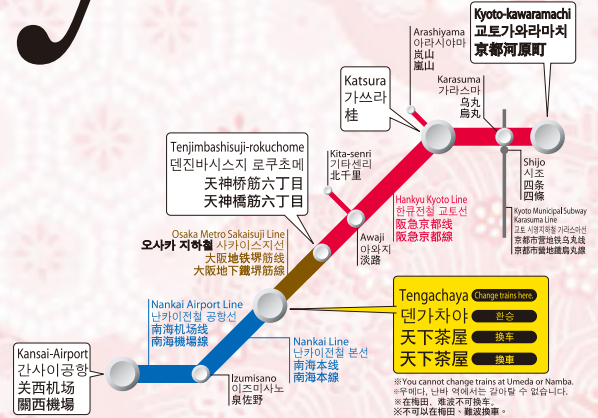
Kyoto-kawaramachi
교토가와라마치
京都河原町

Arashiyama
아라시야마
嵐山
嵐山

Katsura
가쓰라
桂

Karasuma
가라스마
烏丸
烏丸

Kita-senri
기타센리
北千里

Shijo
시조
四条
四條

Tenjimbashisuji-rokuchome
덴진바시스지 로쿠초메
天神桥筋六丁目
天神橋筋六丁目

Hankyu Kyoto Line
한큐전철 교토선
阪急京都线
阪急京都線

Kyoto Municipal Subway Karasuma Line
교토 시영지하철 가라스마선
京都市营地铁乌丸线
京都市營地鐵烏丸線

Awaji
아와지
淡路

Osaka Metro Sakaisuji Line
오사카 지하철 사카이스지선
大阪地铁堺筋线
大阪地下鐵堺筋線

Nankai Airport Line
난카이전철 공항선
南海机场线
南海機場線

Tengachaya
Change trains here
덴가차야
환승
天下茶屋
换车
天下茶屋
換車

Kansai-Airport
간사이공항
关西机场
關西機場

Nankai Line
난카이전철 본선
南海本线
南海本線

Izumisano
이즈미사노
泉佐野

※You cannot change trains at Umeda or Namba.
※우메다, 난바 역에서는 갈아탈 수 없습니다.
※在梅田、难波不可换车。
※不可以在梅田、難波換車。